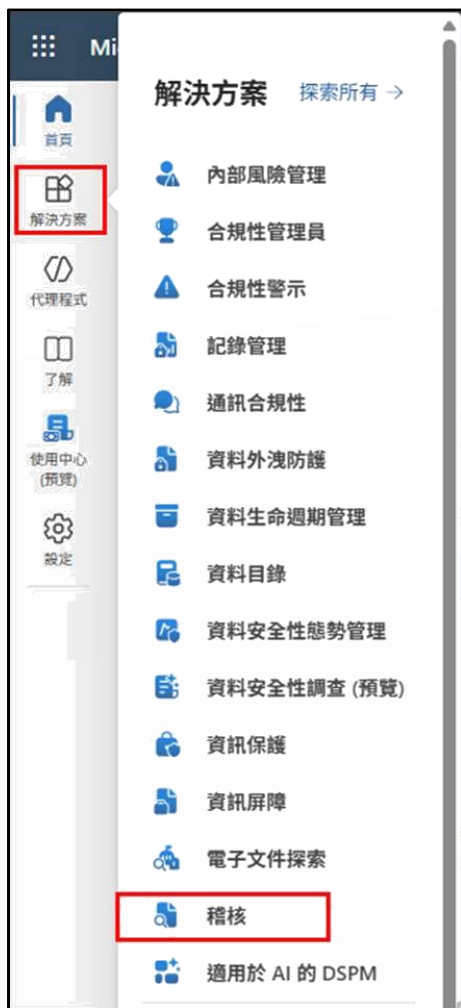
Mi

首頁

解決方案

代理程式

了解

使用中心 (預覽)

設定

解決方案 探索所有 →

內部風險管理

合規性管理員

合規性警示

記錄管理

通訊合規性

資料外洩防護

資料生命週期管理

資料目錄

資料安全性態勢管理

資料安全性調查 (預覽)

資訊保護

資訊屏障

電子文件探索

稽核

適用於 AI 的 DSPM